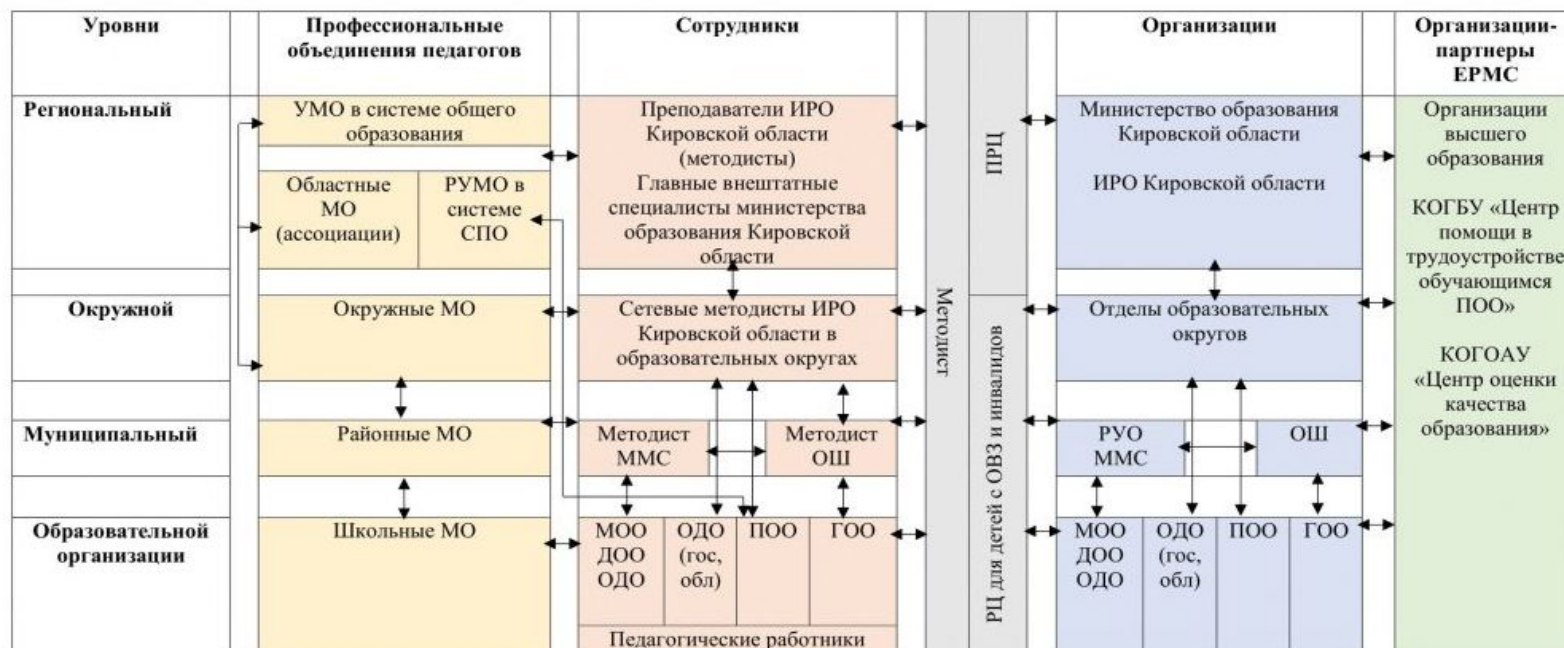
| Уровни | Профессиональные объединения педагогов | Сотрудники | | Организации | Организации-партнеры ЕРМС |
|---|---|---|---|---|---|
| Региональный | УМО в системе общего образования; Областные МО (ассоциации); РУМО в системе СПО | Преподаватели ИРО Кировской области (методисты) Главные внештатные специалисты министерства образования Кировской области | ПРЦ | Министерство образования Кировской области ИРО Кировской области | Организации высшего образования КОГБУ «Центр помощи в трудоустройстве обучающимся ПОО» КОГОАУ «Центр оценки качества образования» |
| Окружной | Окружные МО | Сетевые методисты ИРО Кировской области в образовательных округах | РЦ для детей с ОВЗ и инвалидов | Отделы образовательных округов | |
| Муниципальный | Районные МО | Методист ММС; Методист ОШ | | РУО ММС; ОШ | |
| Образовательной организации | Школьные МО | МОО ДОО ОДО; ОДО (гос, обл); ПОО; ГОО; Педагогические работники | | МОО ДОО ОДО; ОДО (гос, обл); ПОО; ГОО | |

Методист